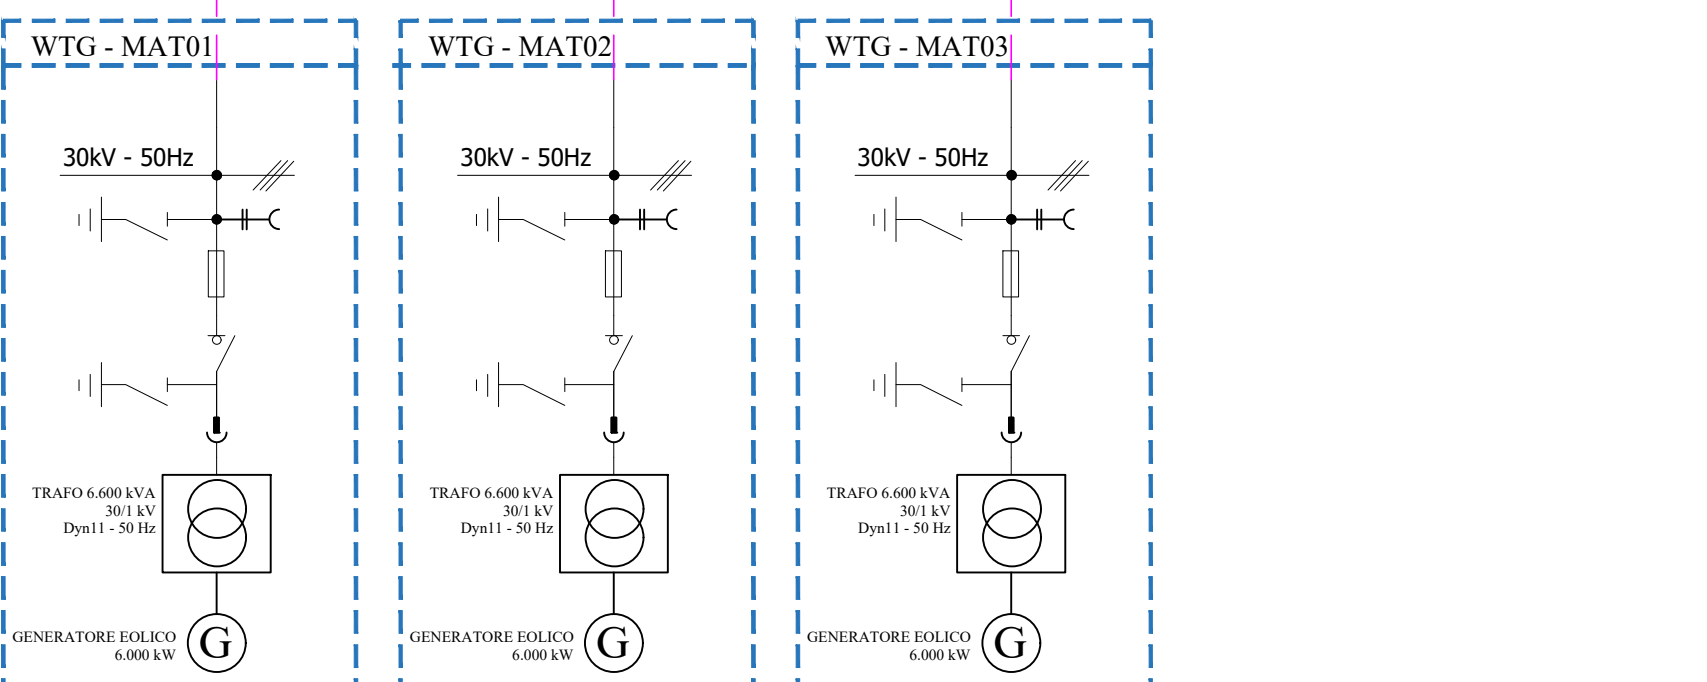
WTG - MAT01

30kV - 50Hz

TRAFO 6.600 kVA
30/1 kV
Dyn11 - 50 Hz

GENERATORE EOLICO
6.000 kW

G

WTG - MAT02

30kV - 50Hz

TRAFO 6.600 kVA
30/1 kV
Dyn11 - 50 Hz

GENERATORE EOLICO
6.000 kW

G

WTG - MAT03

30kV - 50Hz

TRAFO 6.600 kVA
30/1 kV
Dyn11 - 50 Hz

GENERATORE EOLICO
6.000 kW

G